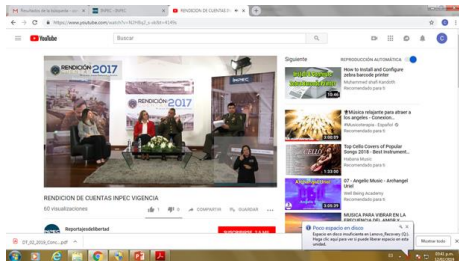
Resultados de la búsqueda
INPEC - INPEC
RENDICION DE CUENTAS I
https://www.youtube.com/watch?v=9i2HRq2_s-4&t=41#tk
YouTube
Buscar
RENDICIÓN 2017
RENDICIÓN 2017
RENDICIÓN 2017
INPEC
Siguiente
REPRODUCCIÓN AUTOMÁTICA
How to Install and Configure zebra barcode printer
Mohammad shah kandahi
Recomendado para ti
10:46
Música relajante para atraer a los ángeles - Conexión...
Musicoterapia - Español
Recomendado para ti
3:00:09
Top Cello Covers of Popular Songs 2018 - Best Instrument...
Fabiana Music
Recomendado para ti
1:33:00
07 - Angelic Music - Archangel Uriel
Well Being Academy
Recomendado para ti
3:00:09
MUSICA PARA VIBRAR EN LA FRECUENCIA DEL AMOR Y
RENDICION DE CUENTAS INPEC VIGENCIA
60 visualizaciones
COMPARTIR
GUARDAR
ReportajesdeLibertad
SUSCRIBIRSE
Poco espacio en disco
Espacio en disco insuficiente en Lenovo_Recovery (Q:). Haga clic aquí para ver si puede liberar espacio en este unidad.
07_02_2018_Conc....pdf
Mostrar todo